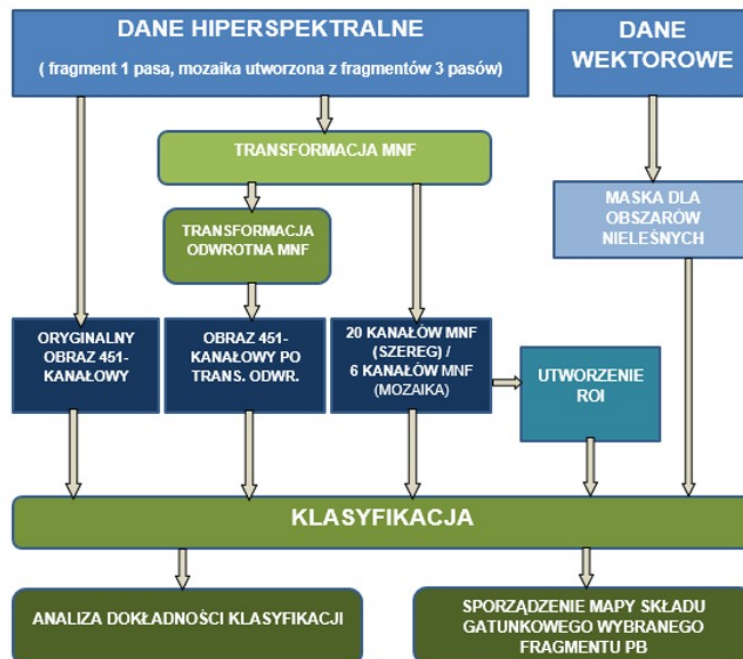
DANE HIPERSPEKTRALNE
( fragment 1 pasa, mozaika utworzona z fragmentów 3 pasów)

DANE WEKTOROWE

TRANSFORMACJA MNF

MASKA DLA OBSZARÓW NIELEŚNYCH

TRANSFORMACJA ODWROTNA MNF

ORYGINALNY OBRAZ 451-KANAŁOWY

OBRAZ 451-KANAŁOWY PO TRANS. ODWR.

20 KANAŁÓW MNF (SZEREG) / 6 KANAŁÓW MNF (MOZAIKA)

UTWORZENIE ROI

KLASYFIKACJA

ANALIZA DOKŁADNOŚCI KLASYFIKACJI

SPORZĄDZENIE MAPY SKŁADU GATUNKOWEGO WYBRANEGO FRAGMENTU PB